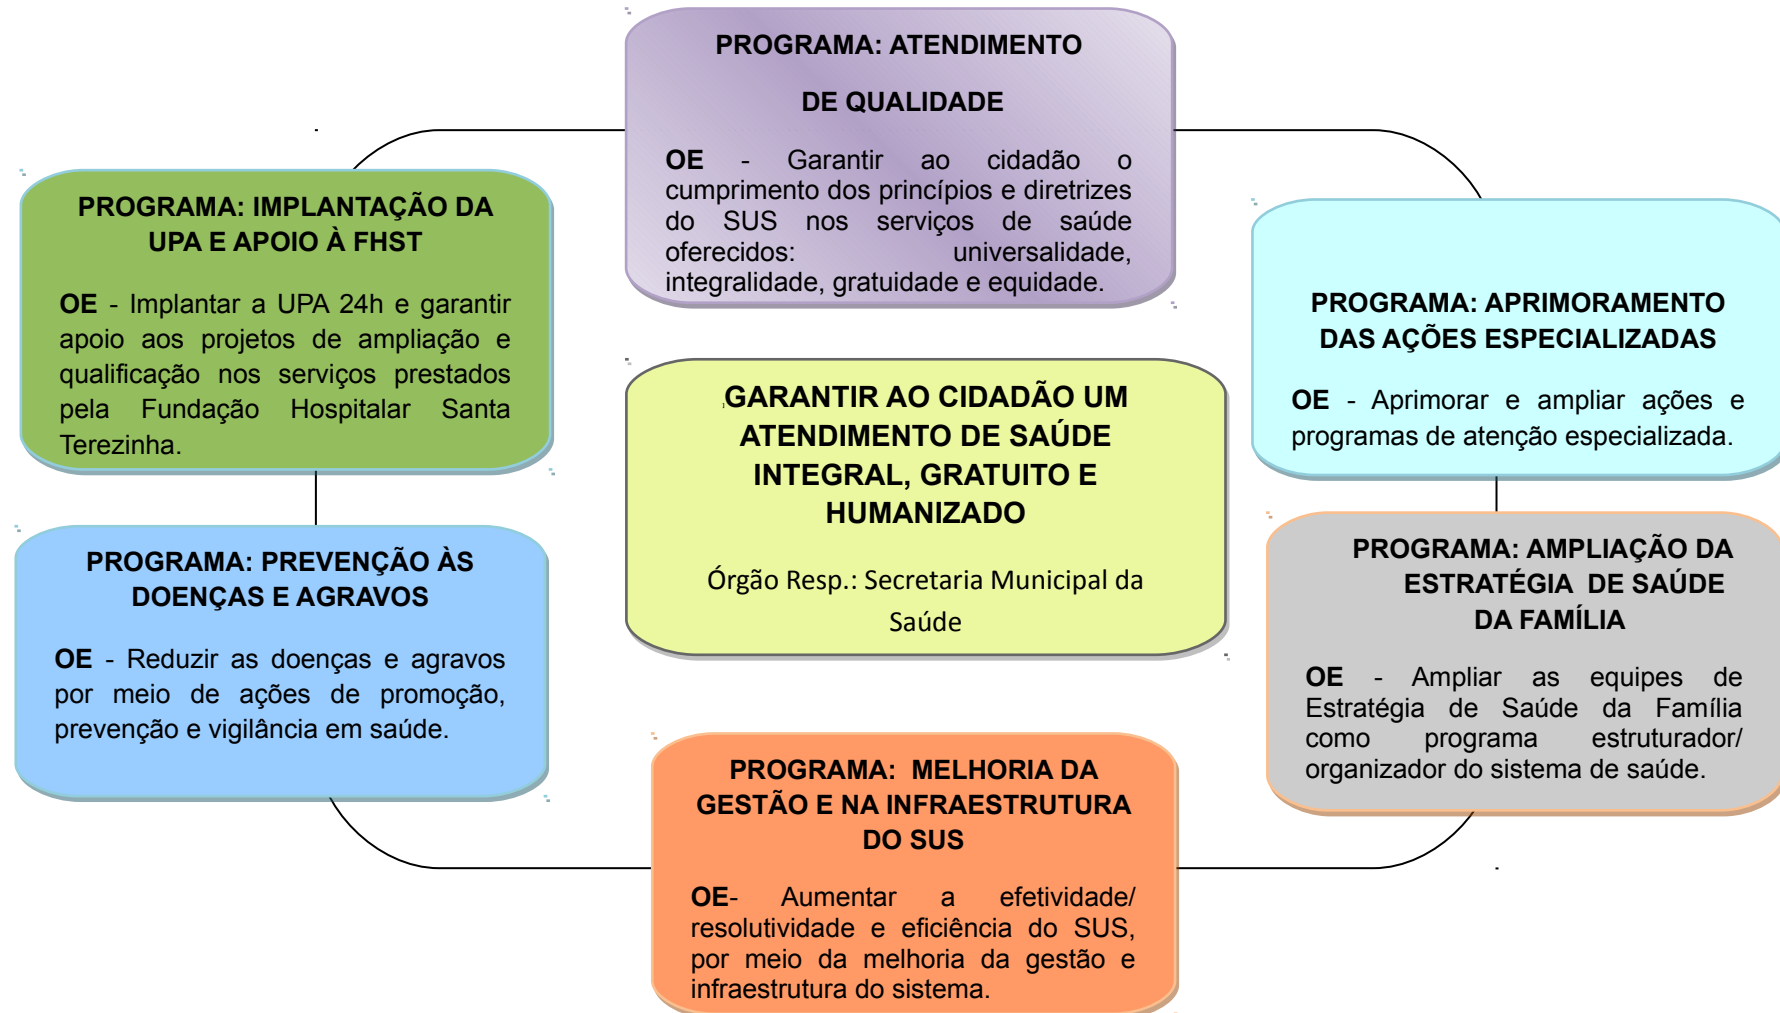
PROGRAMA: ATENDIMENTO

DE QUALIDADE

OE - Garantir ao cidadão o cumprimento dos princípios e diretrizes do SUS nos serviços de saúde oferecidos: universalidade, integralidade, gratuidade e equidade.

PROGRAMA: IMPLANTAÇÃO DA UPA E APOIO À FHST

OE - Implantar a UPA 24h e garantir apoio aos projetos de ampliação e qualificação nos serviços prestados pela Fundação Hospitalar Santa Terezinha.

PROGRAMA: APRIMORAMENTO DAS AÇÕES ESPECIALIZADAS

OE - Aprimorar e ampliar ações e programas de atenção especializada.

GARANTIR AO CIDADÃO UM ATENDIMENTO DE SAÚDE INTEGRAL, GRATUITO E HUMANIZADO

Órgão Resp.: Secretaria Municipal da Saúde

PROGRAMA: PREVENÇÃO ÀS DOENÇAS E AGRAVOS

OE - Reduzir as doenças e agravos por meio de ações de promoção, prevenção e vigilância em saúde.

PROGRAMA: AMPLIAÇÃO DA ESTRATÉGIA DE SAÚDE DA FAMÍLIA

OE - Ampliar as equipes de Estratégia de Saúde da Família como programa estruturador/ organizador do sistema de saúde.

PROGRAMA: MELHORIA DA GESTÃO E NA INFRAESTRUTURA DO SUS

OE- Aumentar a efetividade/ resolutividade e eficiência do SUS, por meio da melhoria da gestão e infraestrutura do sistema.